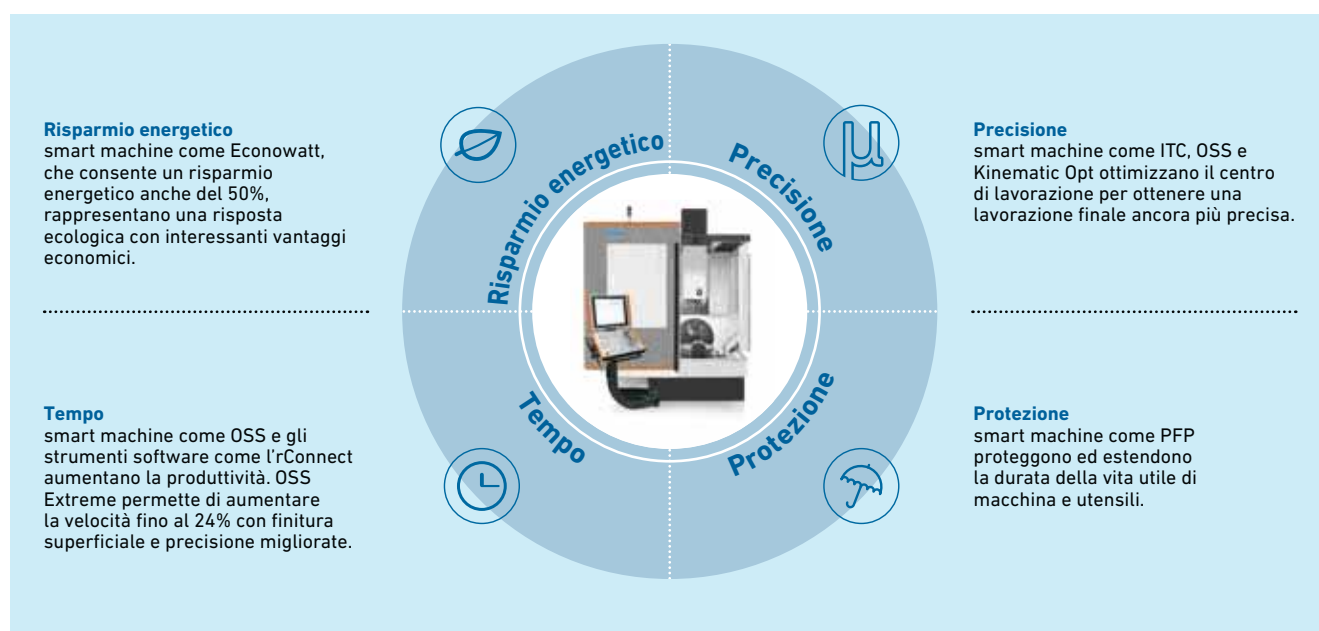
Risparmio energetico
smart machine come Econowatt, che consente un risparmio energetico anche del 50%, rappresentano una risposta ecologica con interessanti vantaggi economici.

Tempo
smart machine come OSS e gli strumenti software come l'rConnect aumentano la produttività. OSS Extreme permette di aumentare la velocità fino al 24% con finitura superficiale e precisione migliorate.

Risparmio energetico

Precisione

Tempo

Protezione

Precisione
smart machine come ITC, OSS e Kinematic Opt ottimizzano il centro di lavorazione per ottenere una lavorazione finale ancora più precisa.

Protezione
smart machine come PFP proteggono ed estendono la durata della vita utile di macchina e utensili.